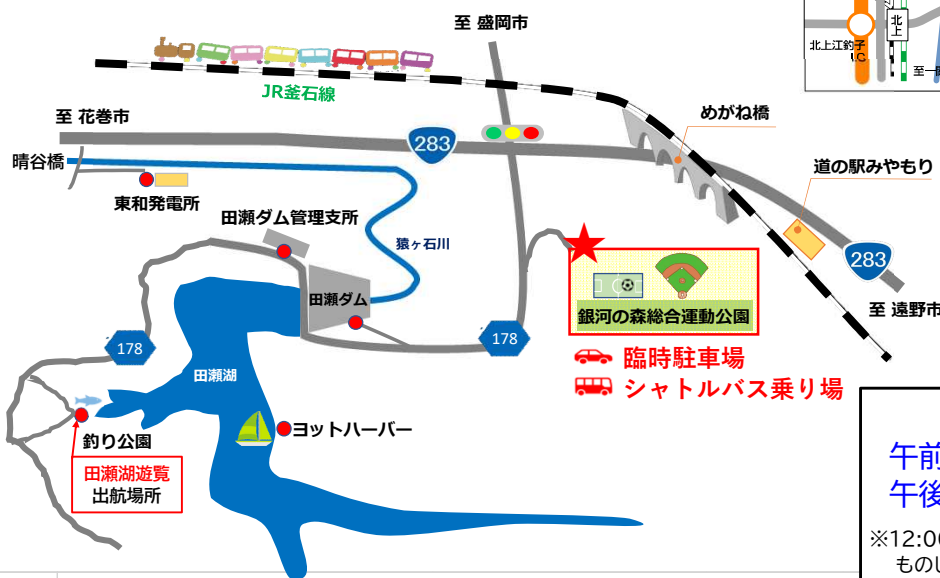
至 盛岡市

北上

北上江釣子 I.C

至一関

JR釜石線

至 花巻市

283

めがね橋

晴谷橋

道の駅みやもり

東和発電所

田瀬ダム管理支所

猿ヶ石川

283

田瀬ダム

銀河の森総合運動公園

至 遠野市

178

178

臨時駐車場

田瀬湖

シャトルバス乗り場

釣り公園

ヨットハーバー

田瀬湖遊覧
出航場所

午前

午後

※12:0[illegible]
もの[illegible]